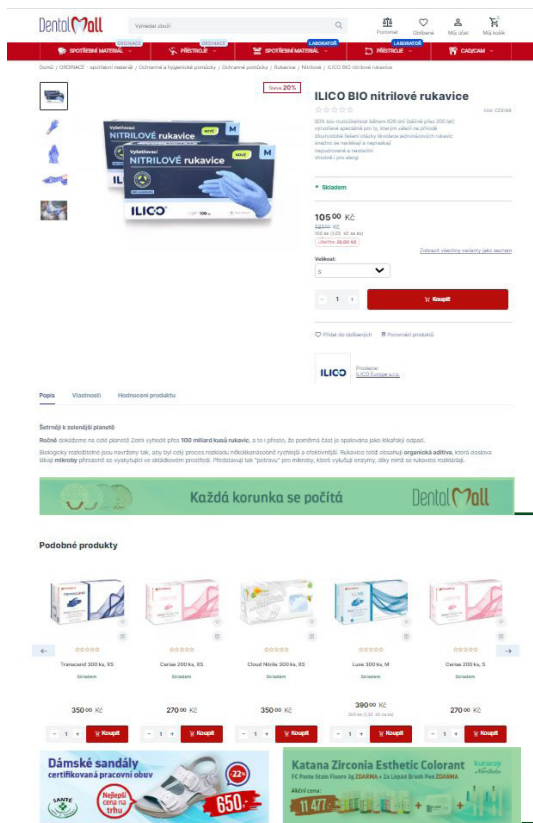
DentalMall

Vyhledat zboží

Porovnat Oblíbené Můj účet Můj košík

SPOTŘEBNÍ MATERIÁL ORDINACE PŘÍSTROJE ORDINACE SPOTŘEBNÍ MATERIÁL LABORATOŘ PŘÍSTROJE LABORATOŘ CAD/CAM

Domů / ORDINACE - spotřební materiál / Ochranné a hygienické pomůcky / Ochranné pomůcky / Rukavice / Nitrilové / ILICO BIO nitrilové rukavice

Sleva 20%

ILICO BIO nitrilové rukavice

Kód: C05188

80% bio-rozložitelné během 926 dní (běžně přes 200 let) vyrobené speciálně pro ty, kterým záleží na přírodě biorozložitelné řešení s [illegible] jednorázových rukavic snadno se navlékají a nepadají bezpudrované a nesterilní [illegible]

Vyšetřovací NITRILOVÉ rukavice NOVÉ M ILICO

• Skladem

105,00 Kč
131,00 Kč
105 Kč ([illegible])
Ušetříte 26,00 Kč

Zobrazit všechny varianty jako seznam

Velikost:
S

- 1 + Koupit

Přidat do oblíbených Porovnat produkty

ILICO Prodejce: ILICO Europe s.r.o.

Popis Vlastnosti Hodnocení produktu

Šetrnější k zelenější planetě

Ročně dokážeme na celé planetě Zemi vyhodit přes 100 miliard kusů rukavic, a to i přesto, že poměrně část je spalována jako lékařský odpad.

Biologicky rozložitelné jsou navrženy tak, aby byl celý proces rozkladu několikanásobně rychlejší a efektivnější. Rukavice totiž obsahují organická aditiva, která dostává lákají mikroby přirozeně se vyskytující ve skládkovém prostředí. Představují tak "potravu" pro mikroby, které vylučují enzymy, díky nimž se rukavice rozkládají.

Každá korunka se počítá DentalMall

Podobné produkty

Translucent 300 ks, XS
Skladem
350,00 Kč
- 1 + Koupit

Cerise 200 ks, XS
Skladem
270,00 Kč
- 1 + Koupit

Cloud Nitrile 300 ks, XS
Skladem
350,00 Kč
- 1 + Koupit

Luxe 300 ks, M
Skladem
390,00 Kč
390 Kč ([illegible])
- 1 + Koupit

Cerise 200 ks, S
Skladem
270,00 Kč
- 1 + Koupit

Dámské sandály certifikovaná pracovní obuv
Nejlepší cena na trhu
22%
650,-
SANTÉ

Katana Zirconia Esthetic Colorant
FC Paste Stain Fluoro 2g ZDARMA + 2x Liquid Brush Pen ZDARMA
Akční cena:
11 477,-
kuraray Noritake